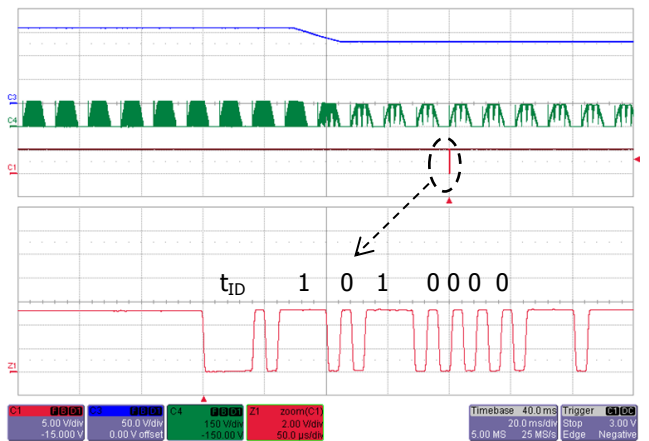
C3
C4
C1

$t_{ID}$ 1 0 1 0 0 0 0

Z1

| C1 | C3 | C4 | Z1 |
|---|---|---|---|
| 5.00 V/div | 50.0 V/div | 150 V/div | zoom(C1) |
| -15.000 V | 0.00 V offset | -150.00 V | 2.00 V/div |
| | | | 50.0 µs/div |

| Timebase | 40.0 ms | Trigger | C1 DC |
|---|---|---|---|
| | 20.0 ms/div | Stop | 3.00 V |
| 5.00 MS | 25 MS/s | Edge | Negative |